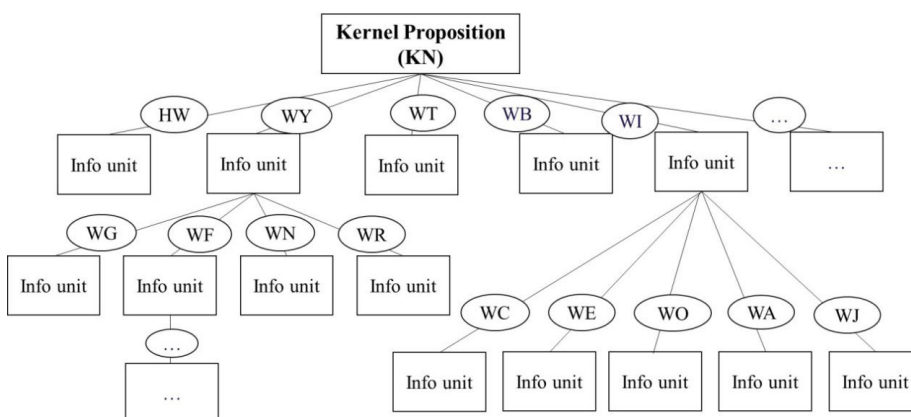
Kernel Proposition
(KN)

HW
Info unit

WY
Info unit

WT
Info unit

WB
Info unit

WI
Info unit

…
…

WG
Info unit

WF
Info unit

…
…

WN
Info unit

WR
Info unit

WC
Info unit

WE
Info unit

WO
Info unit

WA
Info unit

WJ
Info unit